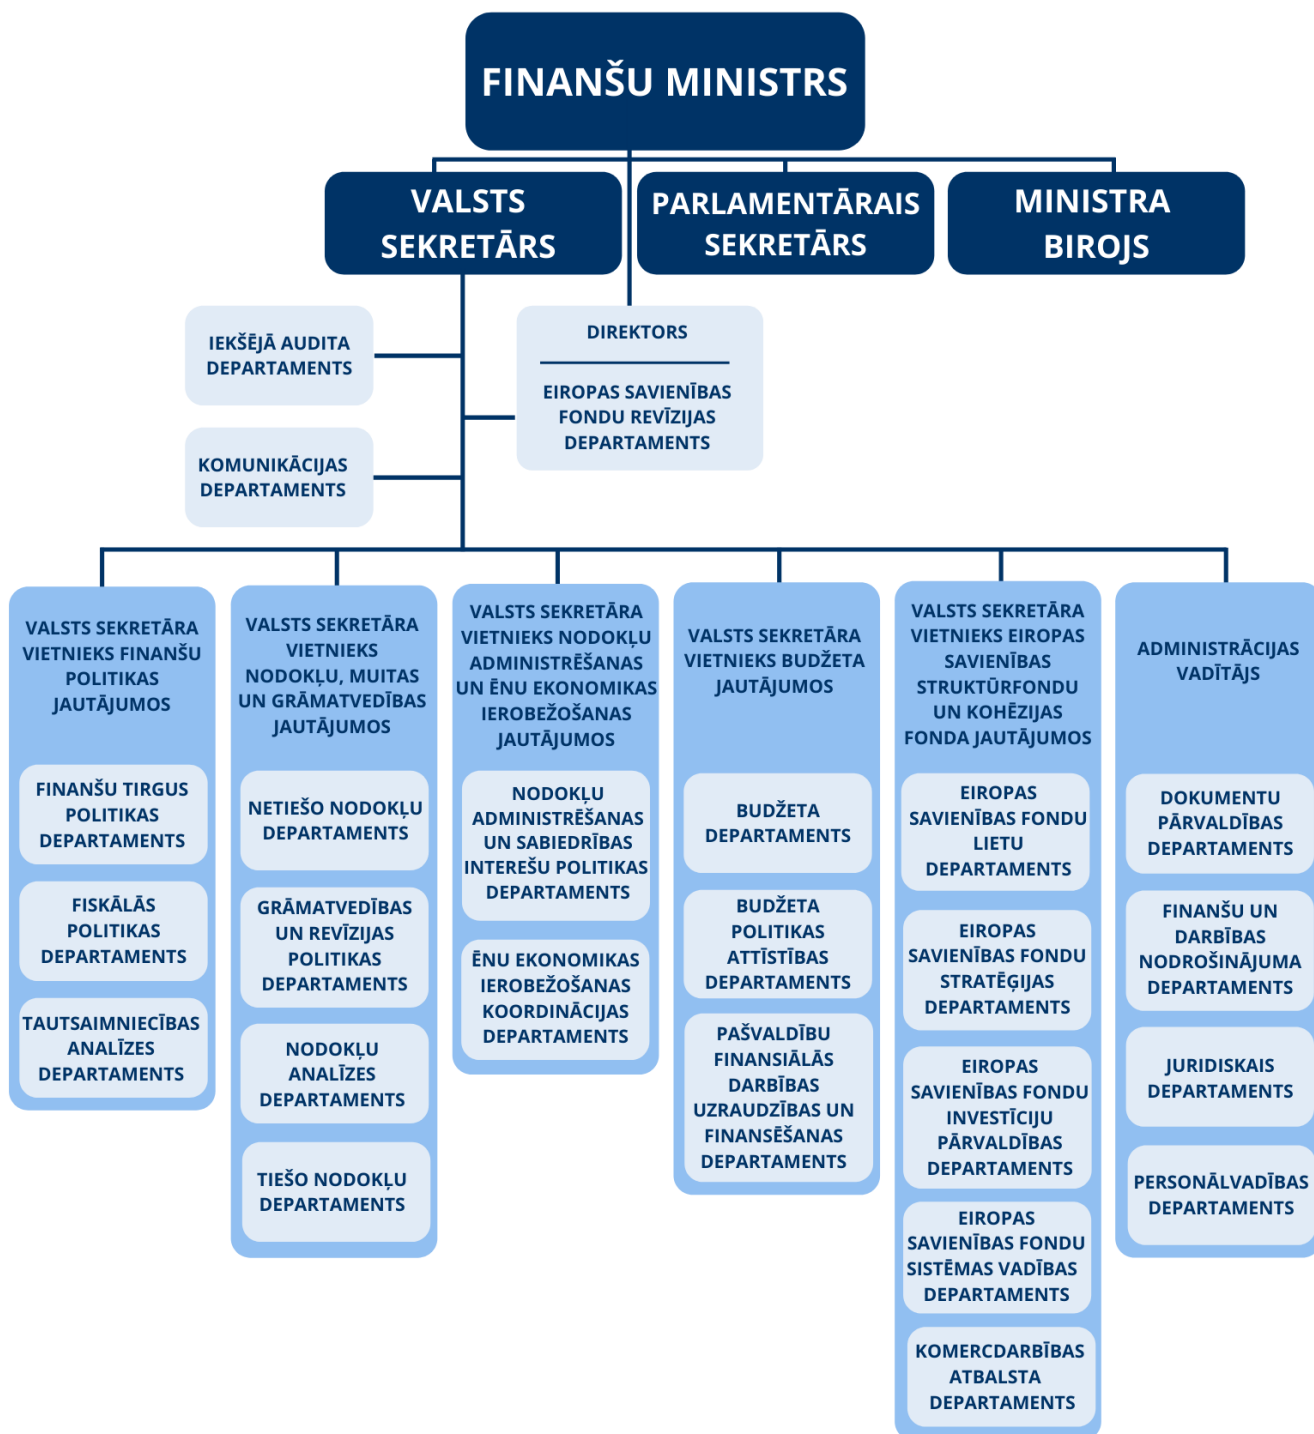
FINANŠU MINISTRS

VALSTS SEKRETĀRS

PARLAMENTĀRAIS SEKRETĀRS

MINISTRA BIROJS

IEKŠĒJĀ AUDITA DEPARTAMENTS

KOMUNIKĀCIJAS DEPARTAMENTS

DIREKTORS

EIROPAS SAVIENĪBAS FONDU REVĪZIJAS DEPARTAMENTS

VALSTS SEKRETĀRA VIETNIEKS FINANŠU POLITIKAS JAUTĀJUMOS

FINANŠU TIRGUS POLITIKAS DEPARTAMENTS

FISKĀLĀS POLITIKAS DEPARTAMENTS

TAUTSAIMNIECĪBAS ANALĪZES DEPARTAMENTS

VALSTS SEKRETĀRA VIETNIEKS NODOKĻU, MUITAS UN GRĀMATVEDĪBAS JAUTĀJUMOS

NETIEŠO NODOKĻU DEPARTAMENTS

GRĀMATVEDĪBAS UN REVĪZIJAS POLITIKAS DEPARTAMENTS

NODOKĻU ANALĪZES DEPARTAMENTS

TIEŠO NODOKĻU DEPARTAMENTS

VALSTS SEKRETĀRA VIETNIEKS NODOKĻU ADMINISTRĒŠANAS UN ĒNU EKONOMIKAS IEROBEŽOŠANAS JAUTĀJUMOS

NODOKĻU ADMINISTRĒŠANAS UN SABIEDRĪBAS INTEREŠU POLITIKAS DEPARTAMENTS

ĒNU EKONOMIKAS IEROBEŽOŠANAS KOORDINĀCIJAS DEPARTAMENTS

VALSTS SEKRETĀRA VIETNIEKS BUDŽETA JAUTĀJUMOS

BUDŽETA DEPARTAMENTS

BUDŽETA POLITIKAS ATTĪSTĪBAS DEPARTAMENTS

PAŠVALDĪBU FINANSIĀLĀS DARBĪBAS UZRAUDZĪBAS UN FINANSĒŠANAS DEPARTAMENTS

VALSTS SEKRETĀRA VIETNIEKS EIROPAS SAVIENĪBAS STRUKTŪRFONDU UN KOHĒZIJAS FONDA JAUTĀJUMOS

EIROPAS SAVIENĪBAS FONDU LIETU DEPARTAMENTS

EIROPAS SAVIENĪBAS FONDU STRATĒĢIJAS DEPARTAMENTS

EIROPAS SAVIENĪBAS FONDU INVESTĪCIJU PĀRVALDĪBAS DEPARTAMENTS

EIROPAS SAVIENĪBAS FONDU SISTĒMAS VADĪBAS DEPARTAMENTS

KOMERCDARBĪBAS ATBALSTA DEPARTAMENTS

ADMINISTRĀCIJAS VADĪTĀJS

DOKUMENTU PĀRVALDĪBAS DEPARTAMENTS

FINANŠU UN DARBĪBAS NODROŠINĀJUMA DEPARTAMENTS

JURIDISKAIS DEPARTAMENTS

PERSONĀLVADĪBAS DEPARTAMENTS